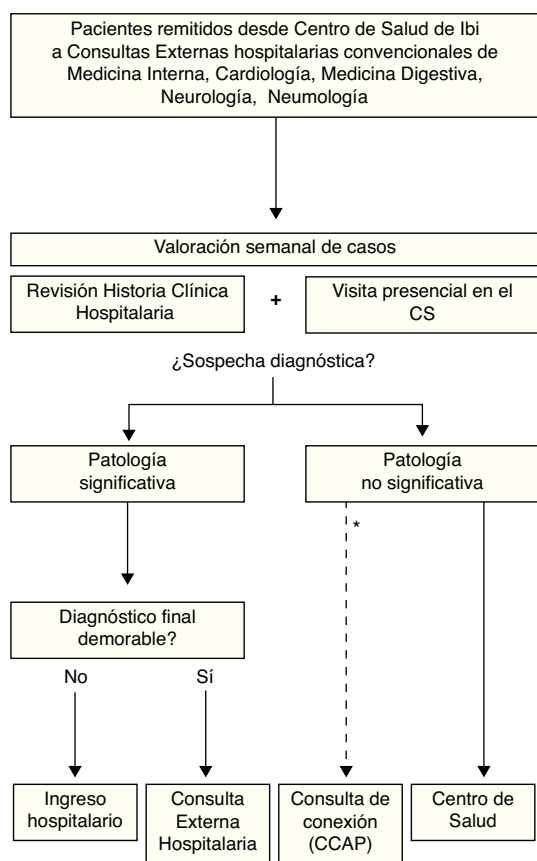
Pacientes remitidos desde Centro de Salud de Ibi a Consultas Externas hospitalarias convencionales de Medicina Interna, Cardiología, Medicina Digestiva, Neurología, Neumología

Valoración semanal de casos

Revisión Historia Clínica Hospitalaria

+

Visita presencial en el CS

¿Sospecha diagnóstica?

Patología significativa

Patología no significativa

*

Diagnóstico final demorable?

No

Sí

Ingreso hospitalario

Consulta Externa Hospitalaria

Consulta de conexión (CCAP)

Centro de Salud